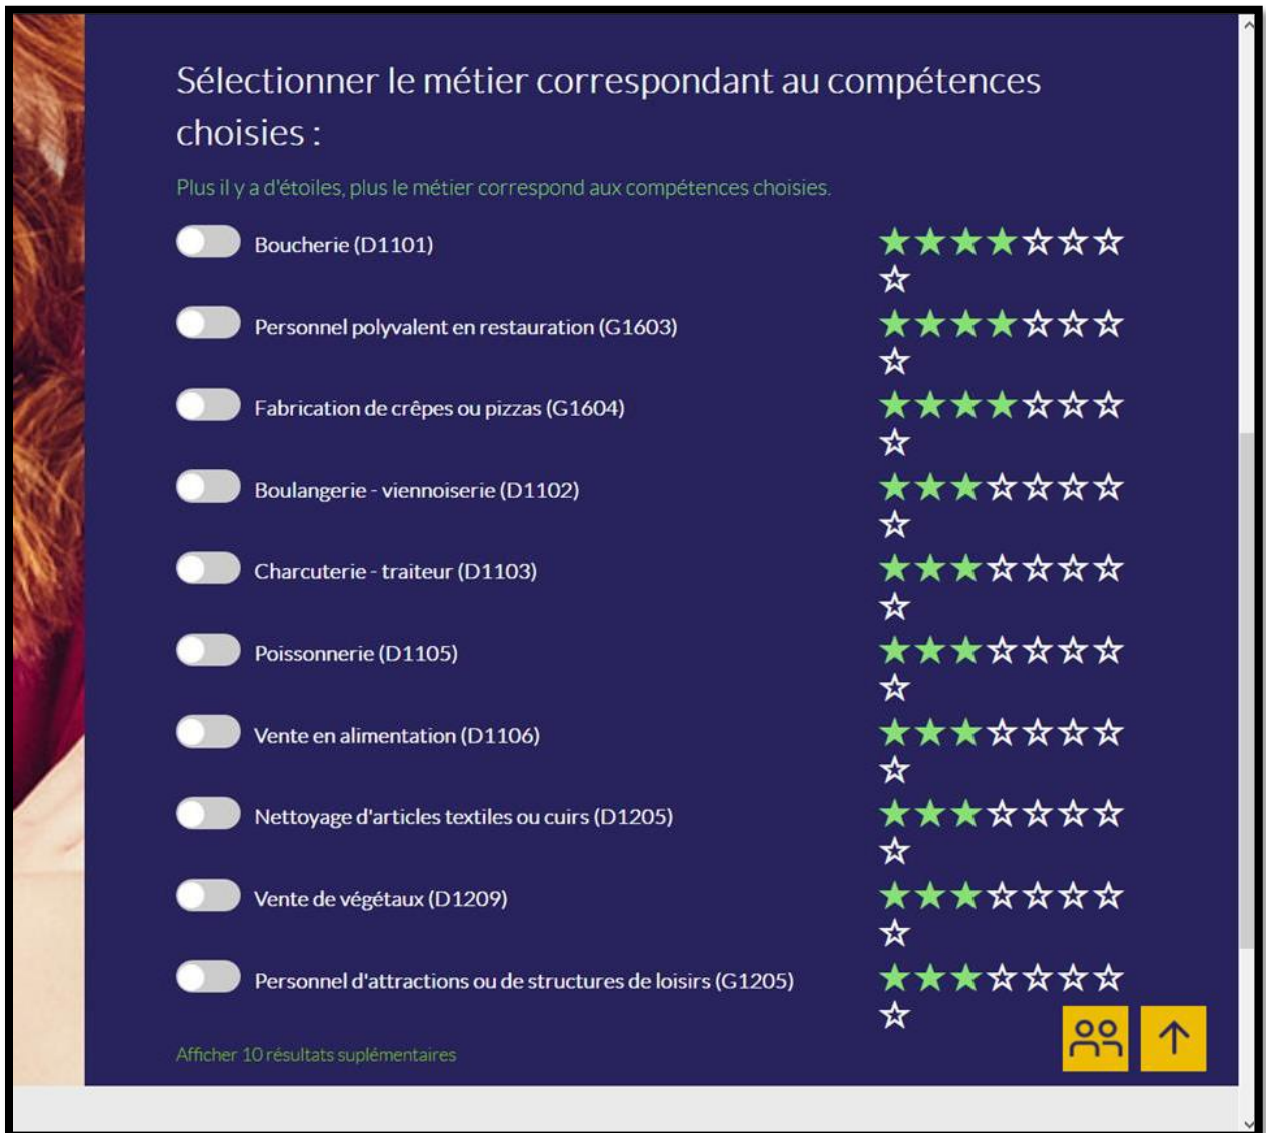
Sélectionner le métier correspondant au compétences choisies :

Plus il y a d'étoiles, plus le métier correspond aux compétences choisies.

Boucherie (D1101) ★★★★☆☆☆☆

Personnel polyvalent en restauration (G1603) ★★★★☆☆☆☆

Fabrication de crêpes ou pizzas (G1604) ★★★★☆☆☆☆

Boulangerie - viennoiserie (D1102) ★★★☆☆☆☆☆

Charcuterie - traiteur (D1103) ★★★☆☆☆☆☆

Poissonnerie (D1105) ★★★☆☆☆☆☆

Vente en alimentation (D1106) ★★★☆☆☆☆☆

Nettoyage d'articles textiles ou cuirs (D1205) ★★★☆☆☆☆☆

Vente de végétaux (D1209) ★★★☆☆☆☆☆

Personnel d'attractions ou de structures de loisirs (G1205) ★★★☆☆☆☆☆

Afficher 10 résultats suplémentaires